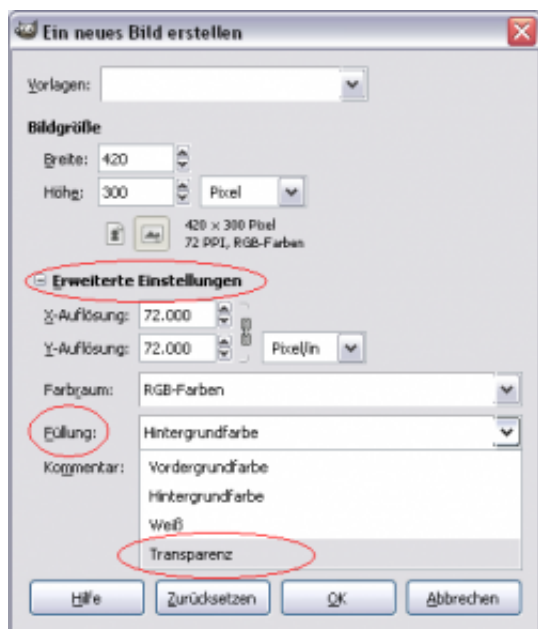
Ein neues Bild erstellen

Vorlagen:

Bildgröße

Breite: 420

Höhe: 300 Pixel

420 × 300 Pixel
72 PPI, RGB-Farben

Erweiterte Einstellungen

X-Auflösung: 72.000

Y-Auflösung: 72.000 Pixel/in

Farbraum: RGB-Farben

Füllung: Hintergrundfarbe

Kommentar: Vordergrundfarbe
Hintergrundfarbe
Weiß
Transparenz

Hilfe Zurücksetzen OK Abbrechen